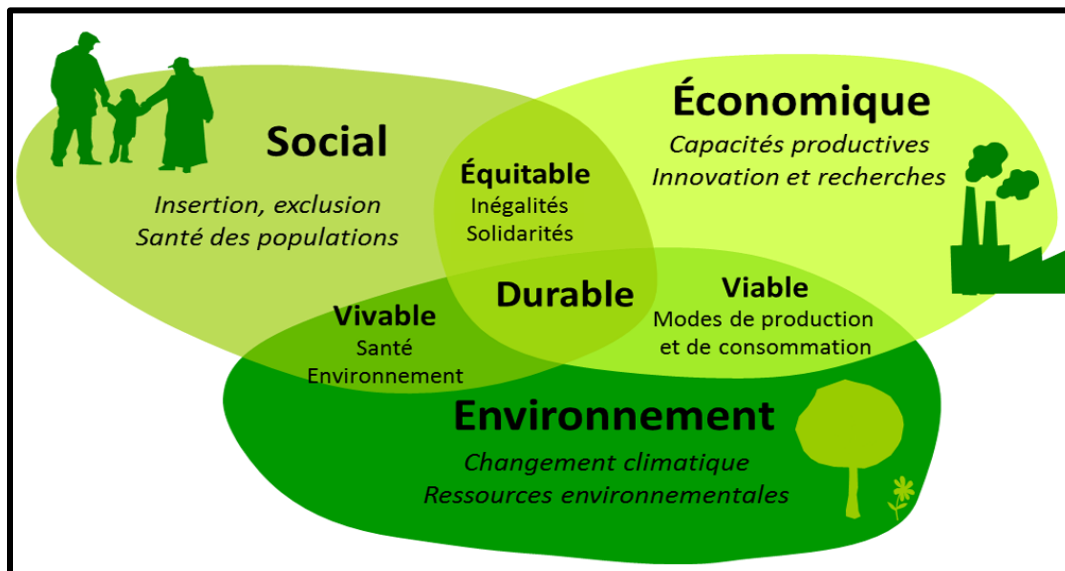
Social

Insertion, exclusion
Santé des populations

Équitable
Inégalités
Solidarités

Économique

Capacités productives
Innovation et recherches

Durable

Vivable
Santé
Environnement

Viable
Modes de production
et de consommation

Environnement

Changement climatique
Ressources environnementales